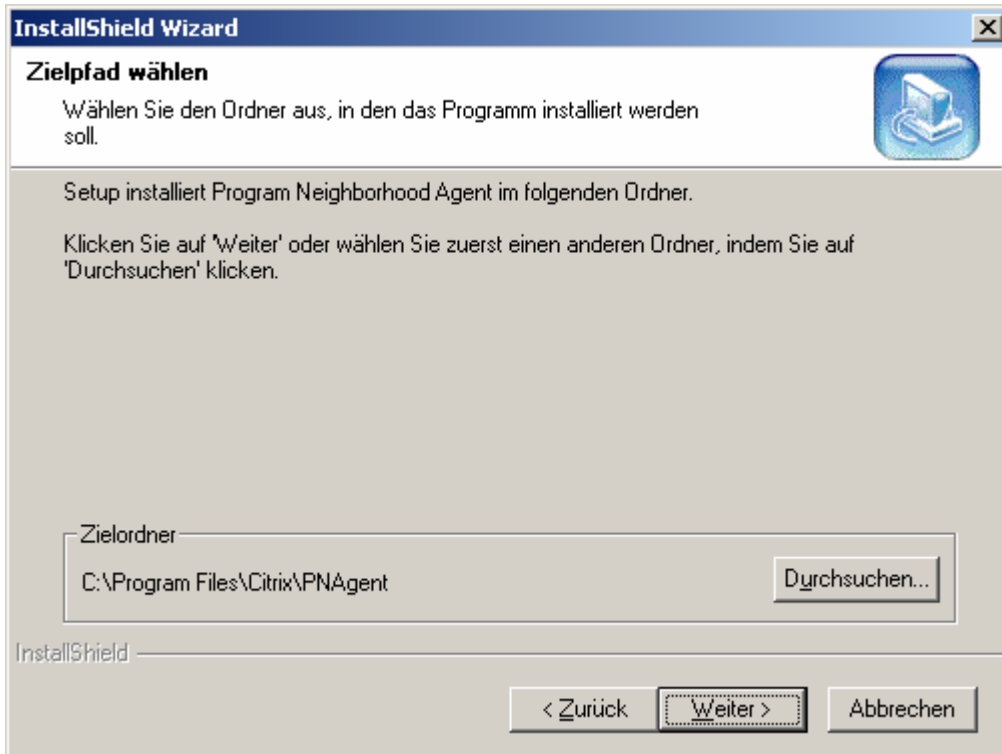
InstallShield Wizard

Zielpfad wählen

Wählen Sie den Ordner aus, in den das Programm installiert werden soll.

Setup installiert Program Neighborhood Agent im folgenden Ordner.

Klicken Sie auf 'Weiter' oder wählen Sie zuerst einen anderen Ordner, indem Sie auf 'Durchsuchen' klicken.

Zielordner

C:\Program Files\Citrix\PNAgent

Durchsuchen...

InstallShield

< Zurück

Weiter >

Abbrechen